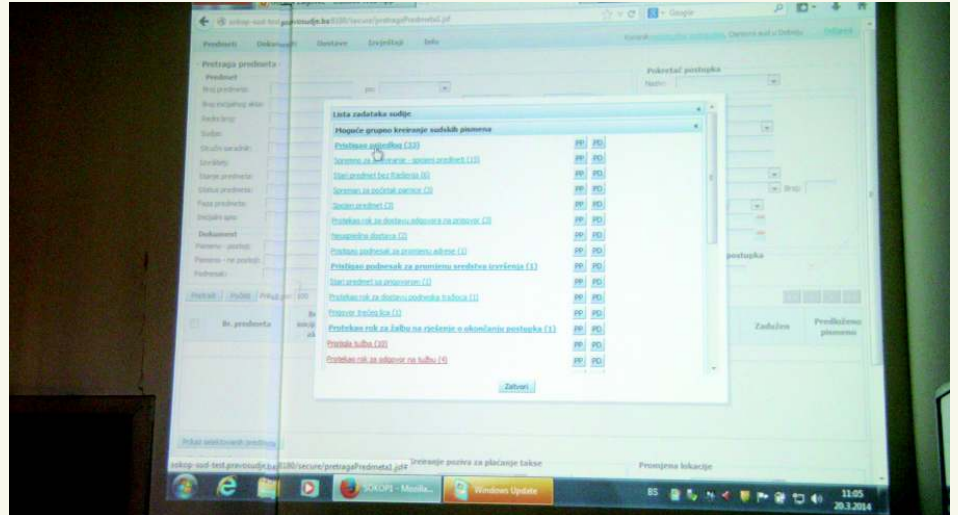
sokop-sud-test.pravosudje.ba:8180/secure/pretragaPredmeta1.jsf

Google

Predmeti Dokumenti Dostave Izvještaji Info

Pretraga predmeta

Predmet

Broj predmeta:

Broj inicijalnog akta:

Sudija:

Stručni saradnik:

Stanje predmeta:

Status predmeta:

Faza predmeta:

Dokument

Pismeno - postoji:

Pismeno - ne postoji:

Pokretač postupka

Naziv:

Lista zadataka sudije

Moguće grupno kreiranje sudskih pismena

Pristigao prijedlog (33) PP PD

Spreman za zakazivanje - sporni predmet (15) PP PD

Stari predmet bez ročišta (6) PP PD

Spreman za početak parnice (3) PP PD

Sporni predmet (3) PP PD

Protekao rok za dostavu odgovora na prigovor (3) PP PD

Neuspješna dostava (2) PP PD

Pristigao podnesak za promjenu adrese (1) PP PD

Pristigao podnesak za promjenu sredstva izvršenja (1) PP PD

Stari predmet sa prigovorom (1) PP PD

Protekao rok za dostavu podneska tražioca (1) PP PD

Prigovor trećeg lica (1) PP PD

Protekao rok za žalbu na rješenje o okončanju postupka (1) PP PD

Pristigla tužba (10) PP PD

Protekao rok za odgovor na tužbu (4) PP PD

Zatvori

Br. predmeta

Zaduženo

Predloženo pismeno

Promjena lokacije

SOKOP1 - Mozilla...

Windows Update

BS

11:05
20.3.2014